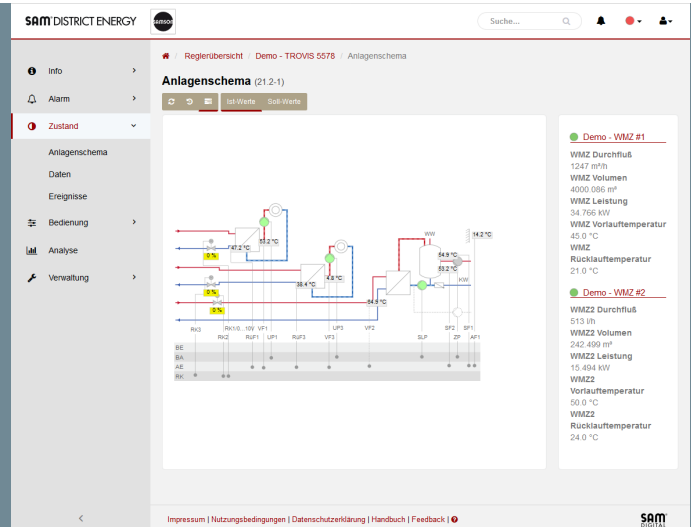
SAM DISTRICT ENERGY

SAMSON

Suche...

Info

Alarm

Zustand

Anlagenschema

Daten

Ereignisse

Bedienung

Analyse

Verwaltung

Reglerübersicht / Demo - TROVIS 5578 / Anlagenschema

Anlagenschema (21.2-1)

Ist-Werte Soll-Werte

47.2 °C

0 %

53.2 °C

0 %

0 %

38.4 °C

4.8 °C

64.5 °C

WW

54.9 °C

53.2 °C

KW

14.2 °C

RK3 RK1/0...10V VF1 UP1 RüF1 RüF3 UP3 VF3 VF2 SLP SF2 ZP SF1 AF1 RK2

BE

BA

AE

RK

Demo - WMZ #1

WMZ Durchfluß

1247 m³/h

WMZ Volumen

4000.086 m³

WMZ Leistung

34.766 kW

WMZ Vorlauftemperatur

45.0 °C

WMZ Rücklauftemperatur

21.0 °C

Demo - WMZ #2

WMZ2 Durchfluß

513 l/h

WMZ2 Volumen

242.499 m³

WMZ2 Leistung

15.494 kW

WMZ2 Vorlauftemperatur

50.0 °C

WMZ2 Rücklauftemperatur

24.0 °C

Impressum | Nutzungsbedingungen | Datenschutzerklärung | Handbuch | Feedback |

SAM DIGITAL